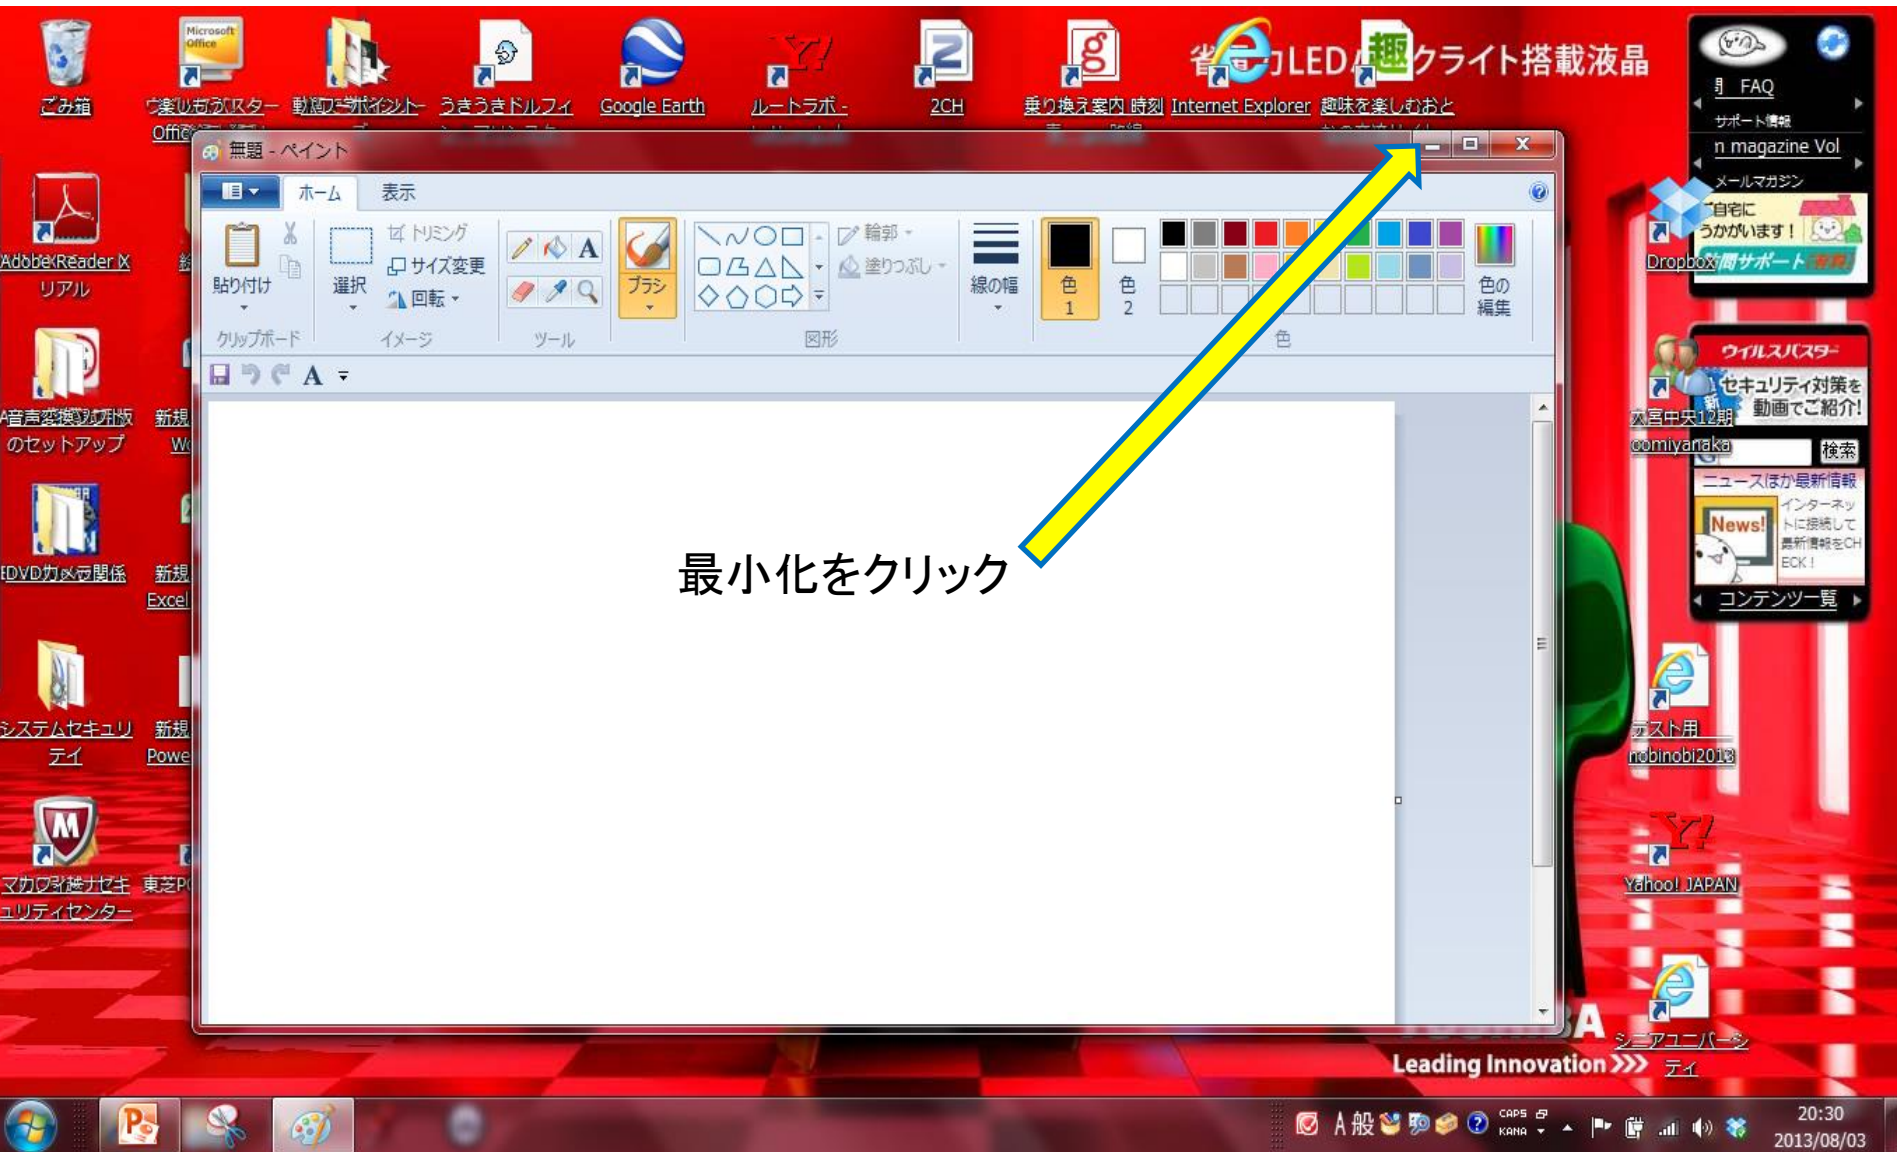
ごみ箱
Microsoft Office
Office
動画でポイント
うきうきドルフィ
Google Earth
ルートラボ -
2CH
乗り換え案内 時刻
Internet Explorer
趣味を楽しむおと
省エネLED バックライト搭載液晶

FAQ
サポート情報
n magazine Vol
メールマガジン
自宅に うかがいます！
Dropbox
サポート

無題 - ペイント
ホーム
表示
貼り付け
クリップボード
選択
トリミング
サイズ変更
回転
イメージ
ツール
ブラシ
輪郭
塗りつぶし
図形
線の幅
色 1
色 2
色の編集
色

Adobe Reader X
リアル
音声変換 のセットアップ
新規
DVDカメラ関係
新規 Excel
システムセキュリティ
新規 Powe
マカフィー セキュリティセンター
東芝P

最小化をクリック

ウイルスバスター
セキュリティ対策を 動画でご紹介!
大宮中央12期
oomiyanaka
検索
ニュースほか最新情報
News!
インターネットに接続して最新情報をCHECK!
コンテンツ一覧
テスト用
nobinobi2013
Yahoo! JAPAN
シニアユニバーシティ
Leading Innovation >>>

A 般
CAPS KANA
20:30
2013/08/03